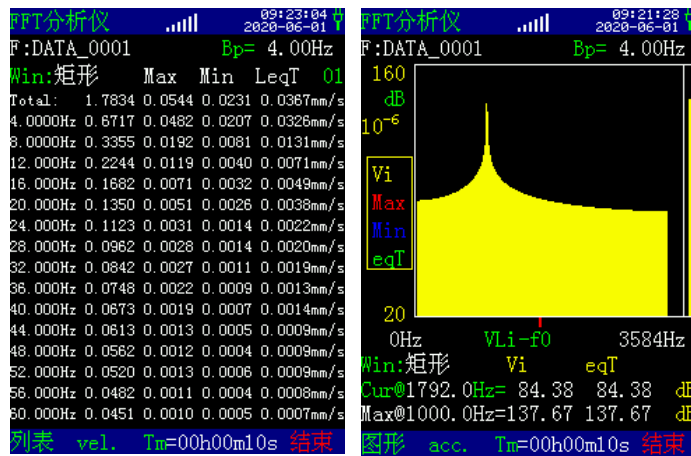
FFT分析仪 09:23:04 2020-06-01
F:DATA_0001 Bp= 4.00Hz
Win:矩形 Max Min LeqT 01

| Total: | 1.7834 | 0.0544 | 0.0231 | 0.0367mm/s |
|---|---|---|---|---|
| 4.0000Hz | 0.6717 | 0.0482 | 0.0207 | 0.0326mm/s |
| 8.0000Hz | 0.3355 | 0.0192 | 0.0081 | 0.0131mm/s |
| 12.000Hz | 0.2244 | 0.0119 | 0.0040 | 0.0071mm/s |
| 16.000Hz | 0.1682 | 0.0071 | 0.0032 | 0.0049mm/s |
| 20.000Hz | 0.1350 | 0.0051 | 0.0026 | 0.0038mm/s |
| 24.000Hz | 0.1123 | 0.0031 | 0.0014 | 0.0022mm/s |
| 28.000Hz | 0.0962 | 0.0028 | 0.0014 | 0.0020mm/s |
| 32.000Hz | 0.0842 | 0.0027 | 0.0011 | 0.0019mm/s |
| 36.000Hz | 0.0748 | 0.0022 | 0.0009 | 0.0013mm/s |
| 40.000Hz | 0.0673 | 0.0019 | 0.0007 | 0.0014mm/s |
| 44.000Hz | 0.0613 | 0.0013 | 0.0005 | 0.0009mm/s |
| 48.000Hz | 0.0562 | 0.0012 | 0.0004 | 0.0009mm/s |
| 52.000Hz | 0.0520 | 0.0013 | 0.0006 | 0.0009mm/s |
| 56.000Hz | 0.0482 | 0.0011 | 0.0004 | 0.0008mm/s |
| 60.000Hz | 0.0451 | 0.0010 | 0.0005 | 0.0007mm/s |

列表 vel. Tm=00h00m10s 结束

FFT分析仪 09:21:28 2020-06-01
F:DATA_0001 Bp= 4.00Hz
160
dB
$10^{-6}$
Vi
Max
Min
eqT
20
0Hz VLi-f0 3584Hz
Win:矩形 Vi eqT
Cur@1792.0Hz= 84.38 84.38 dB
Max@1000.0Hz=137.67 137.67 dB
图形 acc. Tm=00h00m10s 结束